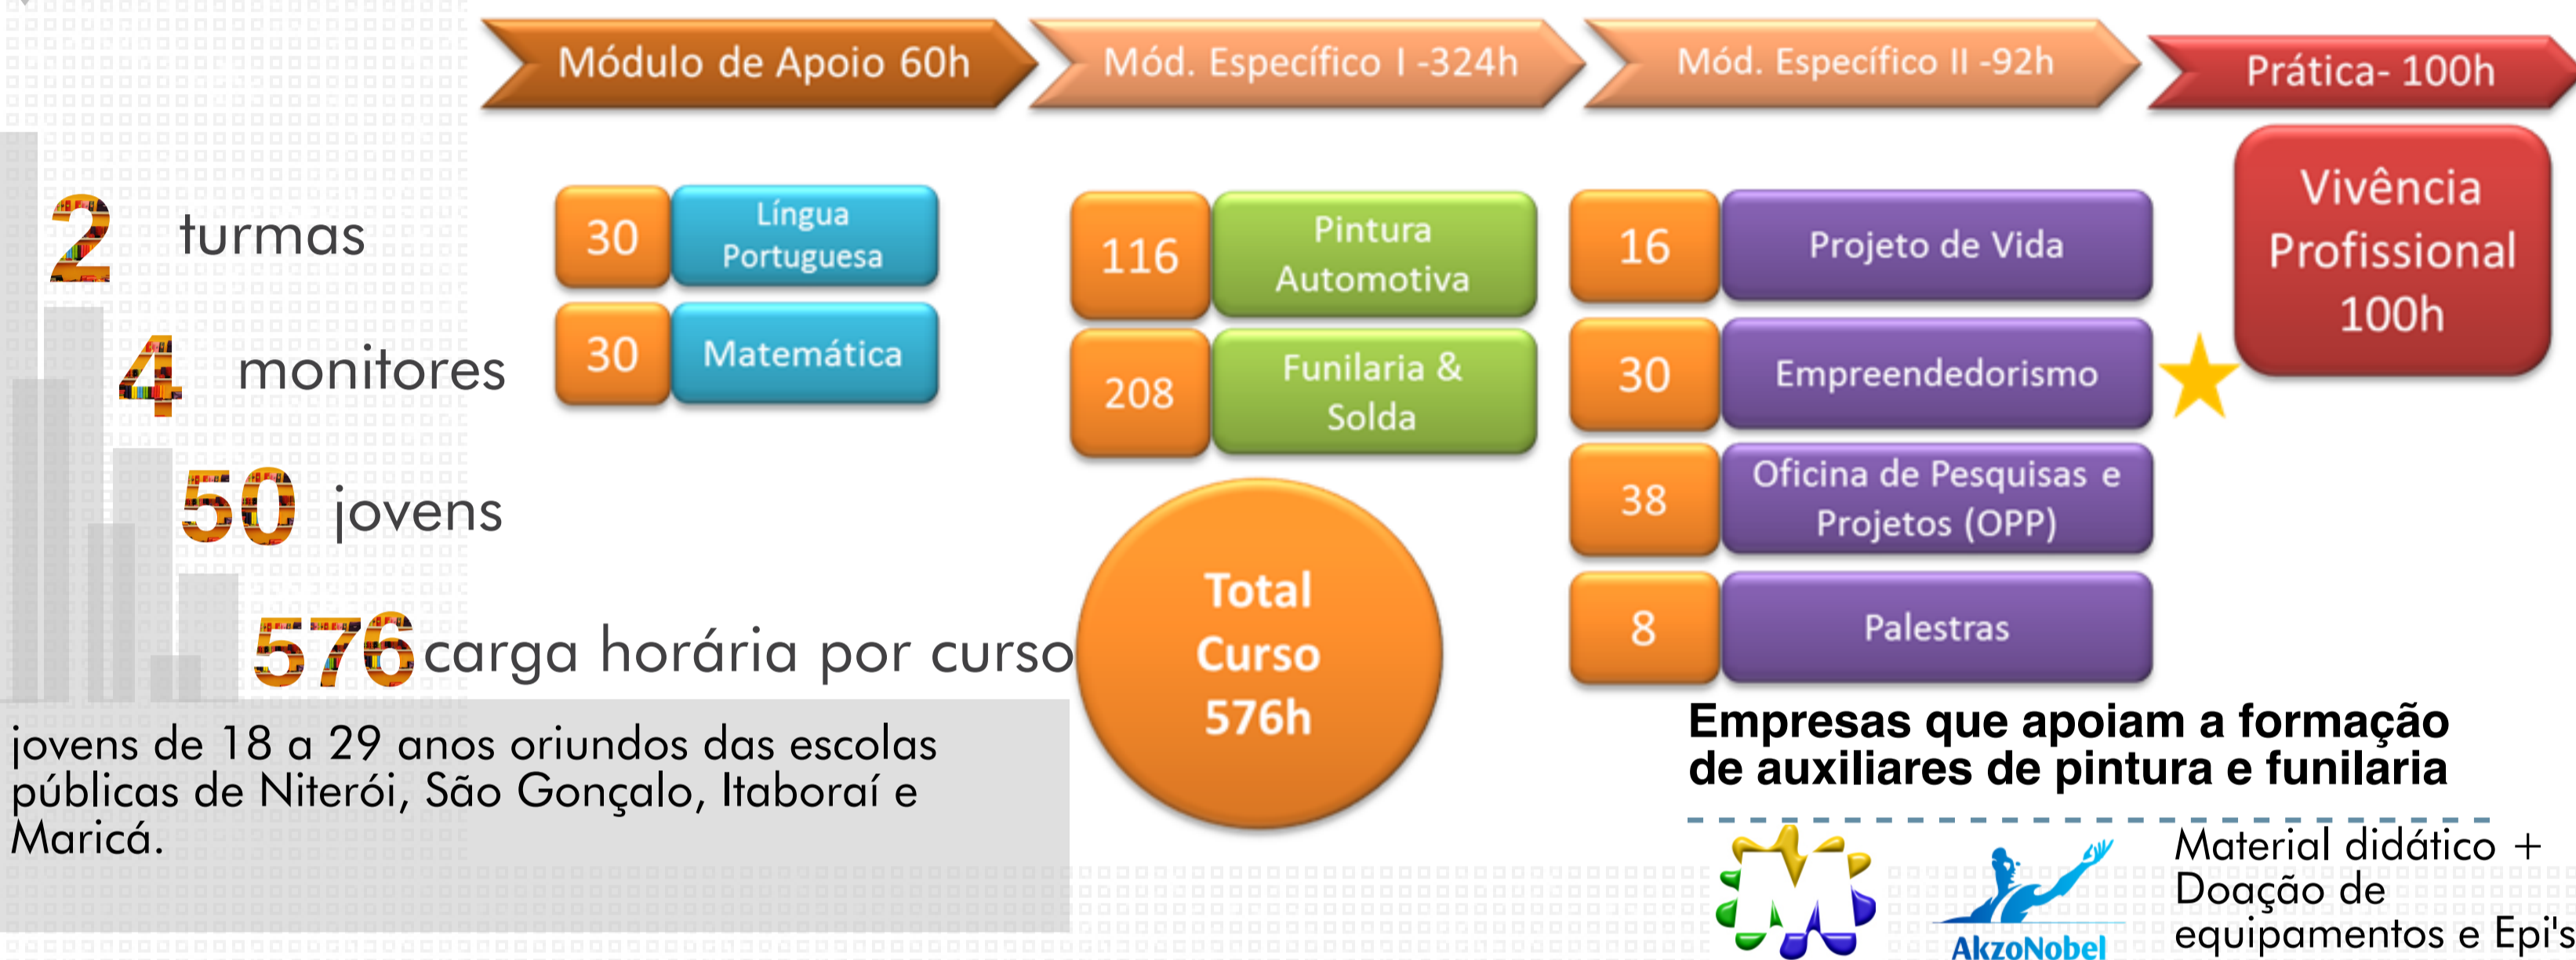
Módulo de Apoio 60h

Mód. Específico I -324h

Mód. Específico II -92h

Prática- 100h

2 turmas

4 monitores

50 jovens

576 carga horária por curso

jovens de 18 a 29 anos oriundos das escolas públicas de Niterói, São Gonçalo, Itaboraí e Maricá.

30 Língua Portuguesa

30 Matemática

116 Pintura Automotiva

208 Funilaria & Solda

Total Curso 576h

16 Projeto de Vida

30 Empreendedorismo

38 Oficina de Pesquisas e Projetos (OPP)

8 Palestras

Vivência Profissional 100h

Empresas que apoiam a formação de auxiliares de pintura e funilaria

AkzoNobel

Material didático + Doação de equipamentos e Epi's